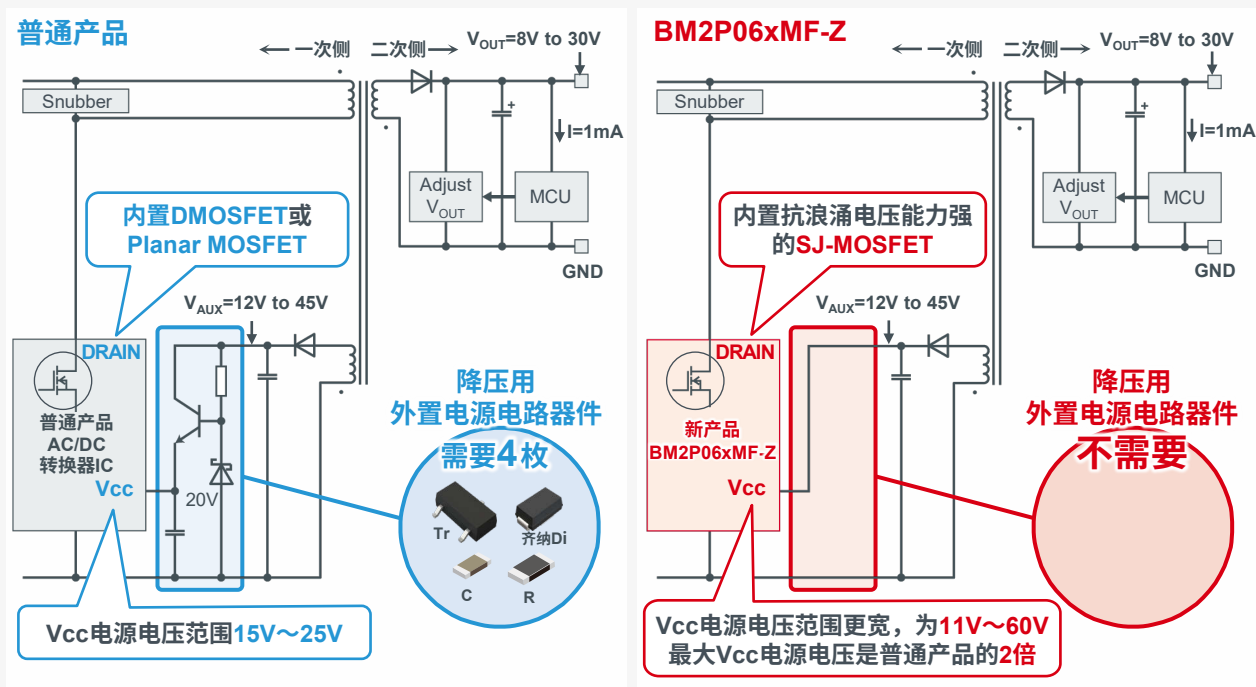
普通产品

← 一次侧　二次侧 →　$V_{OUT}$=8V to 30V

Snubber

I=1mA

Adjust $V_{OUT}$

MCU

GND

内置DMOSFET或 Planar MOSFET

$V_{AUX}$=12V to 45V

DRAIN

普通产品 AC/DC 转换器IC

Vcc

20V

降压用 外置电源电路器件 需要4枚

Tr

齐纳Di

C

R

Vcc电源电压范围15V～25V

BM2P06xMF-Z

← 一次侧　二次侧 →　$V_{OUT}$=8V to 30V

Snubber

I=1mA

Adjust $V_{OUT}$

MCU

GND

内置抗浪涌电压能力强的SJ-MOSFET

$V_{AUX}$=12V to 45V

DRAIN

新产品 BM2P06xMF-Z

Vcc

降压用 外置电源电路器件 不需要

Vcc电源电压范围更宽，为11V～60V 最大Vcc电源电压是普通产品的2倍